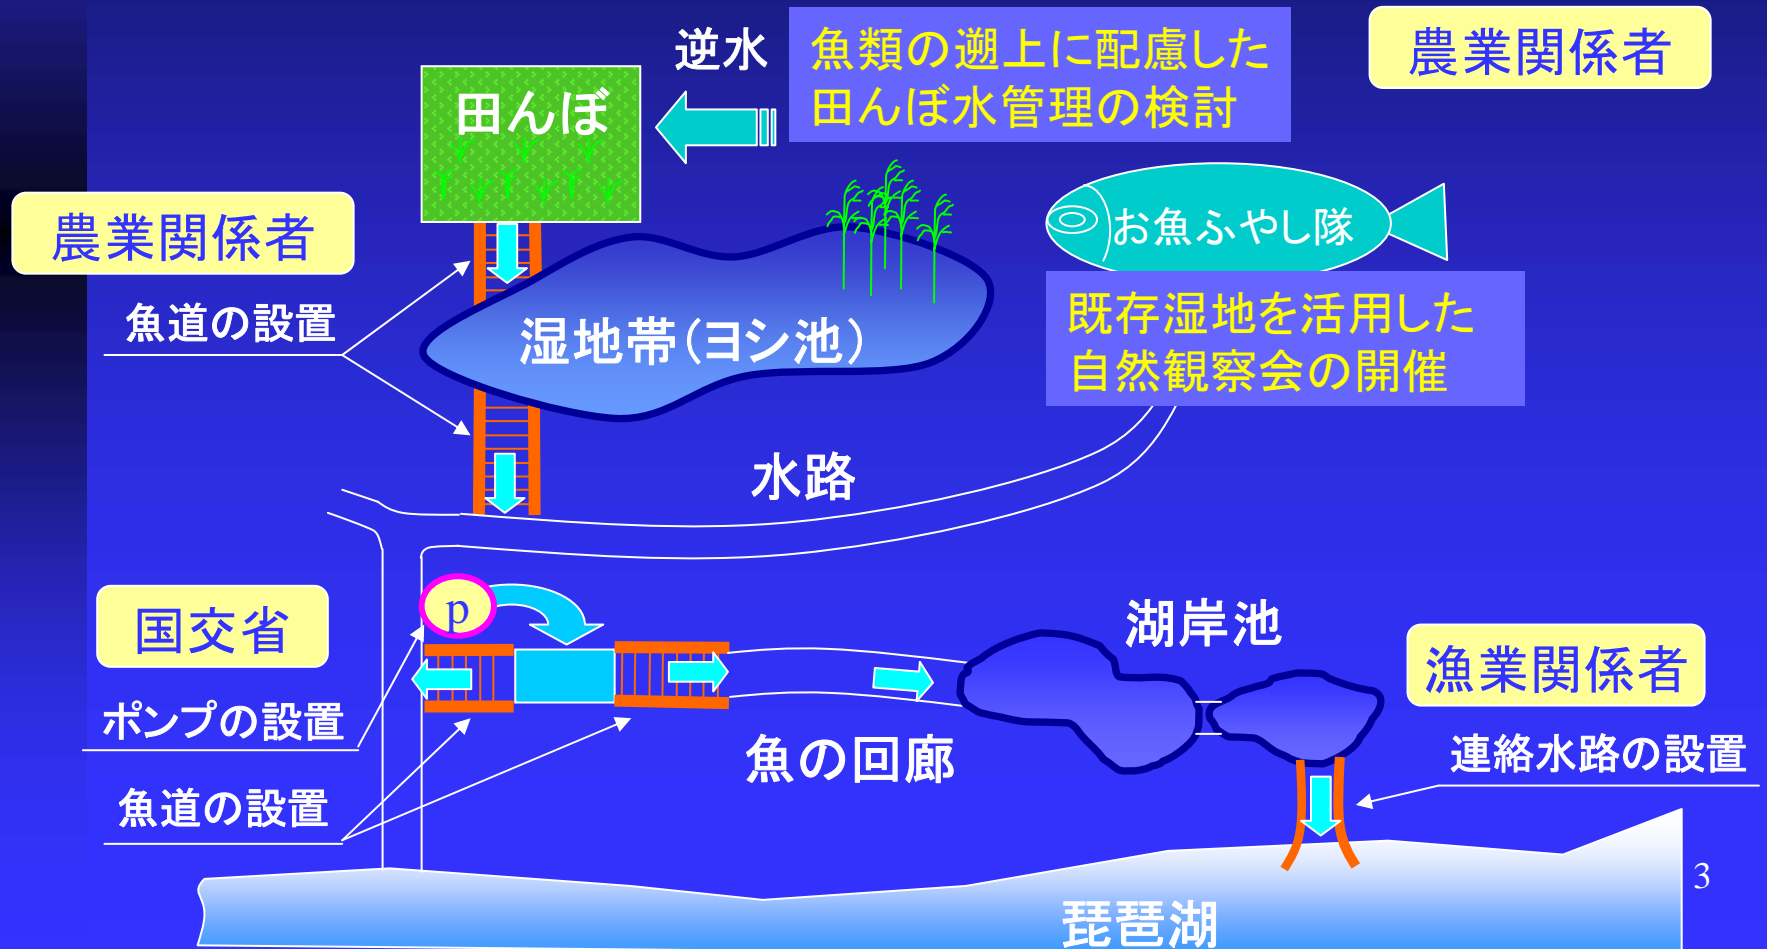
逆水

魚類の遡上に配慮した田んぼ水管理の検討

農業関係者

田んぼ

農業関係者

魚道の設置

お魚ふやし隊

既存湿地を活用した自然観察会の開催

湿地帯(ヨシ池)

水路

国交省

p

ポンプの設置

魚道の設置

湖岸池

漁業関係者

魚の回廊

連絡水路の設置

琵琶湖

3